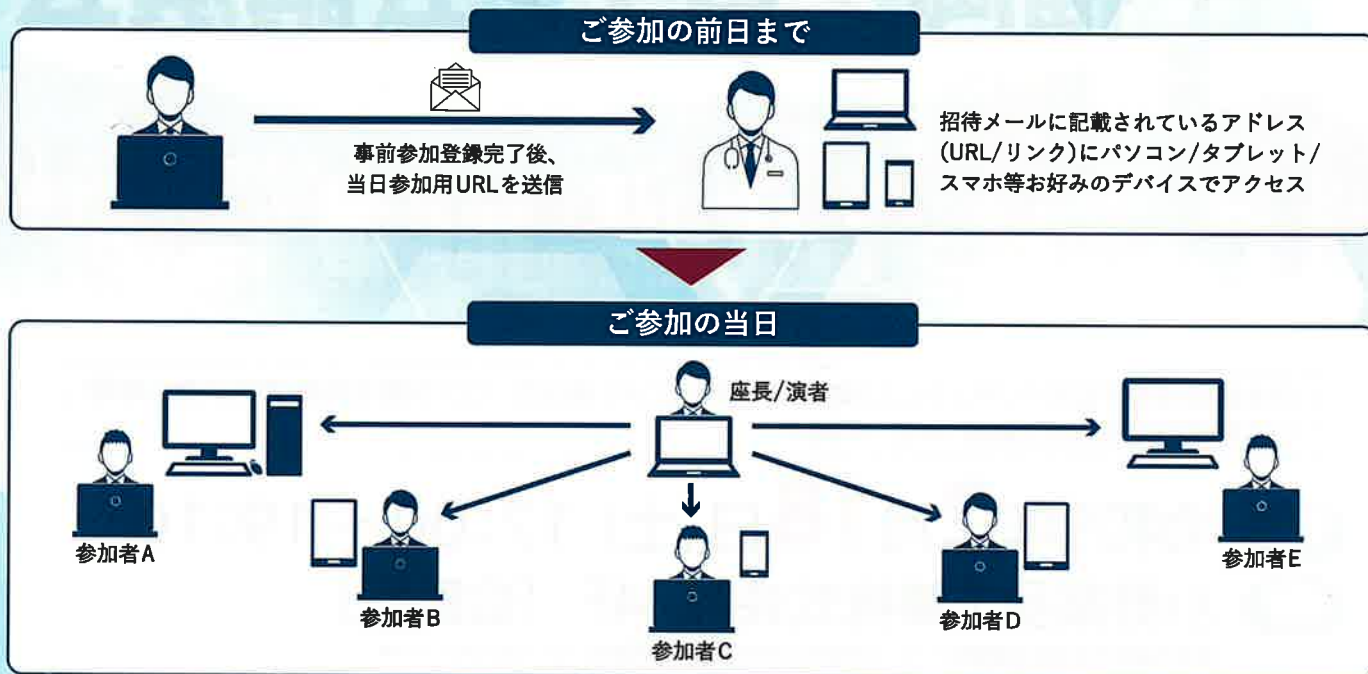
ご参加の前日まで

事前参加登録完了後、
当日参加用URLを送信

招待メールに記載されているアドレス (URL/リンク)にパソコン/タブレット/スマホ等お好みのデバイスでアクセス

ご参加の当日

座長/演者

参加者A

参加者B

参加者C

参加者D

参加者E